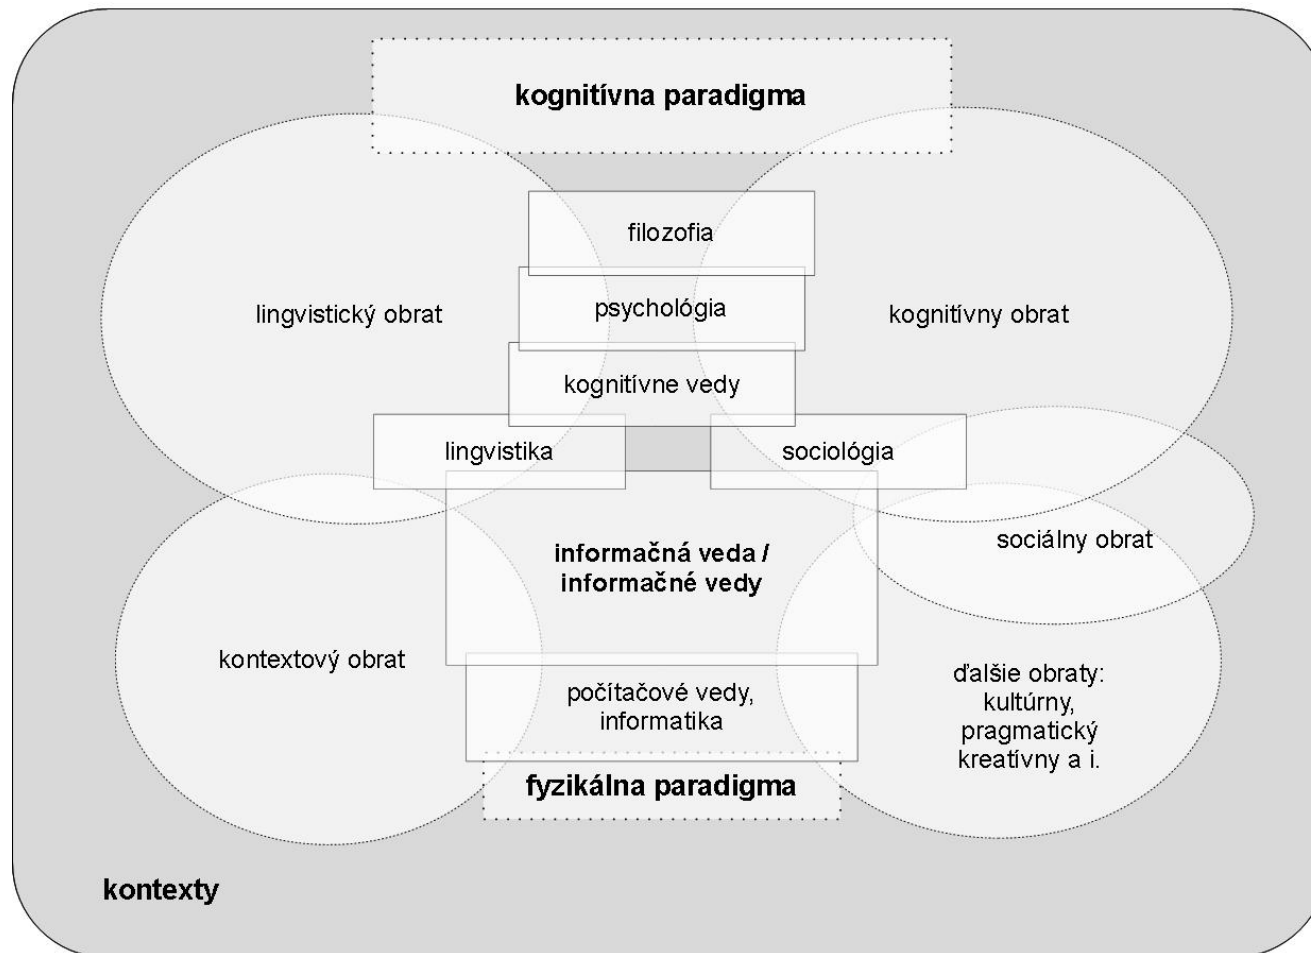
kognitívna paradigma

filozofia

psychológia

lingvistický obrat

kognitívny obrat

kognitívne vedy

lingvistika

sociológia

informačná veda / informačné vedy

sociálny obrat

kontextový obrat

ďalšie obraty: kultúrny, pragmatický kreatívny a i.

počítačové vedy, informatika

fyzikálna paradigma

kontexty